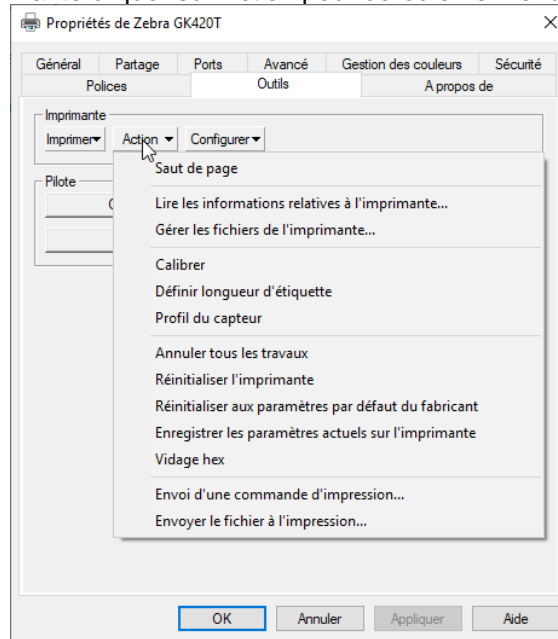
Propriétés de Zebra GK420T

×

Général | Partage | Ports | Avancé | Gestion des couleurs | Sécurité

Polices | Outils | A propos de

Imprimante

Imprimer ▾ | Action ▾ | Configurer ▾

Pilote

C

Saut de page

Lire les informations relatives à l'imprimante...

Gérer les fichiers de l'imprimante...

Calibrer

Définir longueur d'étiquette

Profil du capteur

Annuler tous les travaux

Réinitialiser l'imprimante

Réinitialiser aux paramètres par défaut du fabricant

Enregistrer les paramètres actuels sur l'imprimante

Vidage hex

Envoi d'une commande d'impression...

Envoyer le fichier à l'impression...

OK | Annuler | Appliquer | Aide